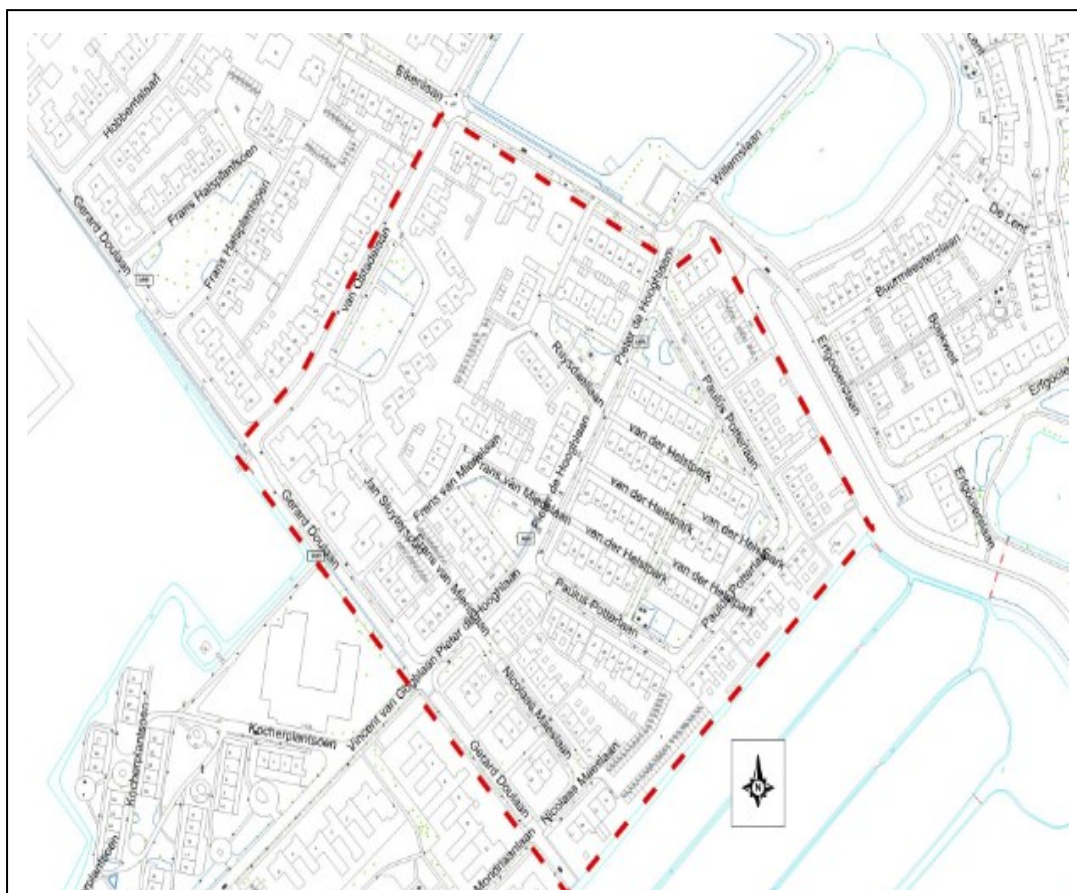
Hobbemalaan
Eikenlaan
Frans Halsplantsoen
Frans Halsplantsoen
Gerard Doulaan
Van Goyenlaan
Willemslaan
De Lent
Burgemeesterslaan
Erfgooiersstraat
Erfgooie
Ruysdaellaan
Pieter de Hooghlaan
Paulus Potterlaan
van der Helstpark
Frans van Mierislaan
Frans van Mierislaan
Pieter de Hooghlaan
van der Helstpark
van der Helstpark
van der Helstpark
van der Helstpark
Jan Steenlaan
Gerard Doulaan
Paulus Potterlaan
Paulus Potterlaan
Vincent van Goghlaan
Pieter de Hooghlaan
Kocherplantsoen
Kocherplantsoen
Nicolaas Maeslaan
Nicolaas Maeslaan
Gerard Doulaan
Mondriaanlaan
Erfgooiersstraat
N